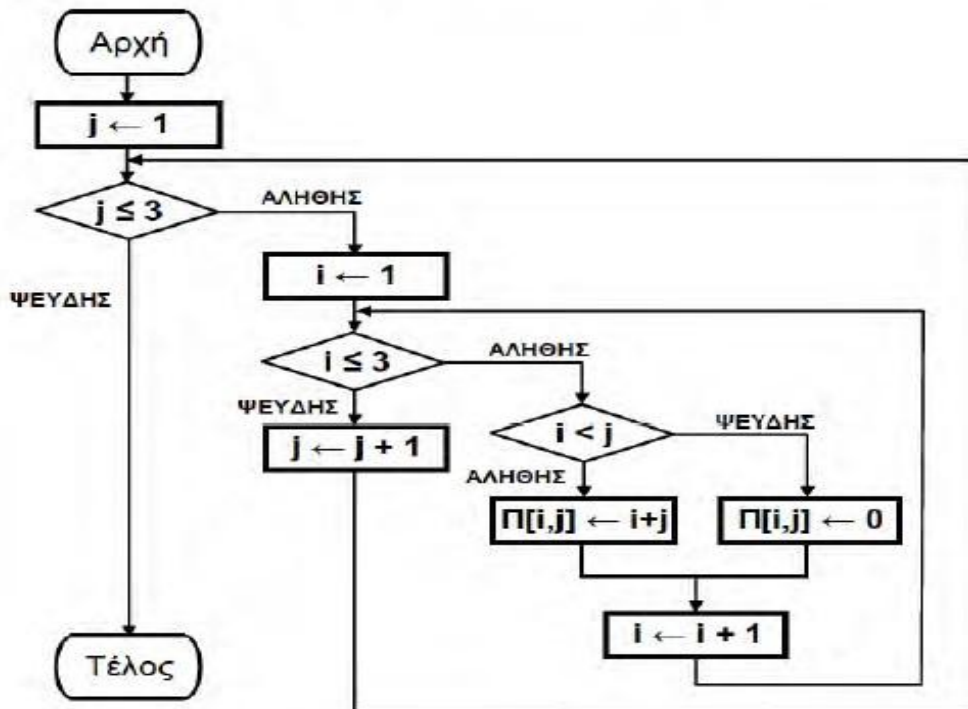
Αρχή

$j \leftarrow 1$

$j \leq 3$

ΑΛΗΘΗΣ

ΨΕΥΔΗΣ

$i \leftarrow 1$

$i \leq 3$

ΑΛΗΘΗΣ

ΨΕΥΔΗΣ

$j \leftarrow j + 1$

$i < j$

ΨΕΥΔΗΣ

ΑΛΗΘΗΣ

$Π[i,j] \leftarrow i+j$

$Π[i,j] \leftarrow 0$

$i \leftarrow i + 1$

Τέλος